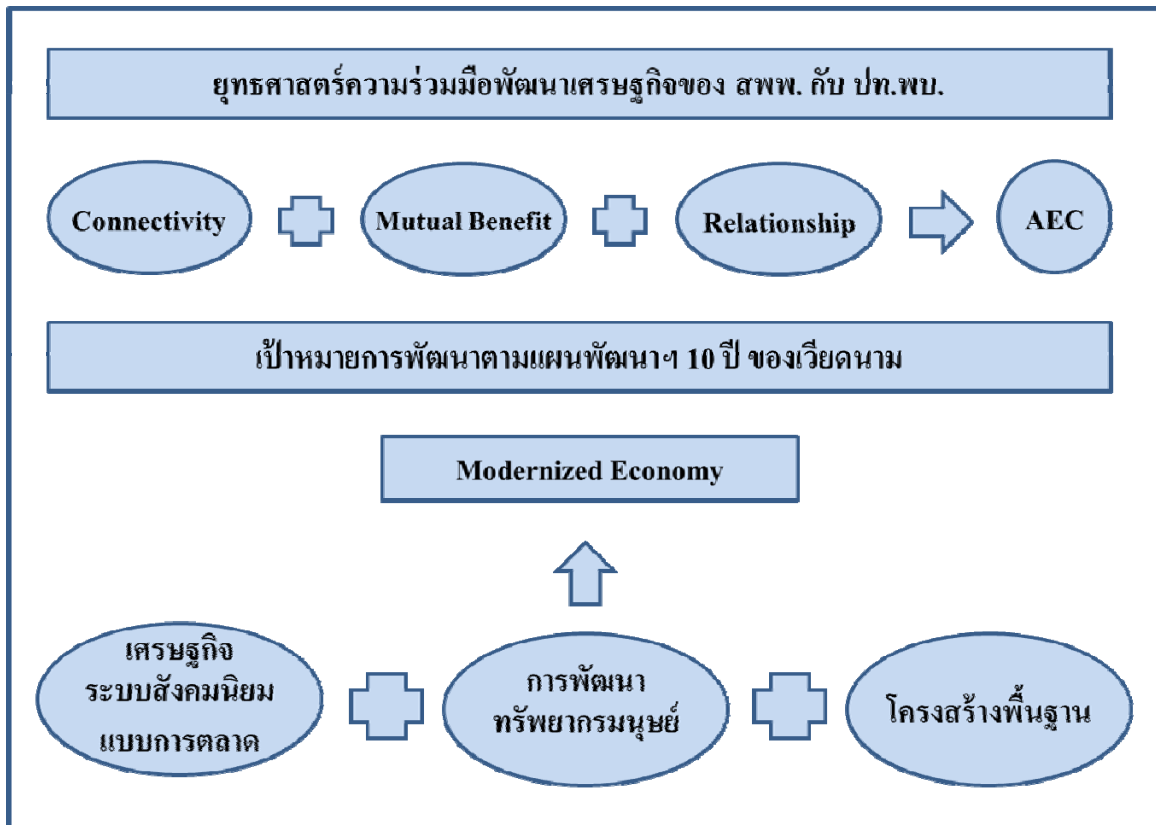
ยุทธศาสตร์ความร่วมมือพัฒนาเศรษฐกิจของ สพพ. กับ ปท.พบ.

Connectivity

Mutual Benefit

Relationship

AEC

เป้าหมายการพัฒนาตามแผนพัฒนาฯ 10 ปี ของเวียดนาม

Modernized Economy

เศรษฐกิจ ระบบสังคมนิยม แบบการตลาด

การพัฒนา ทรัพยากรมนุษย์

โครงสร้างพื้นฐาน